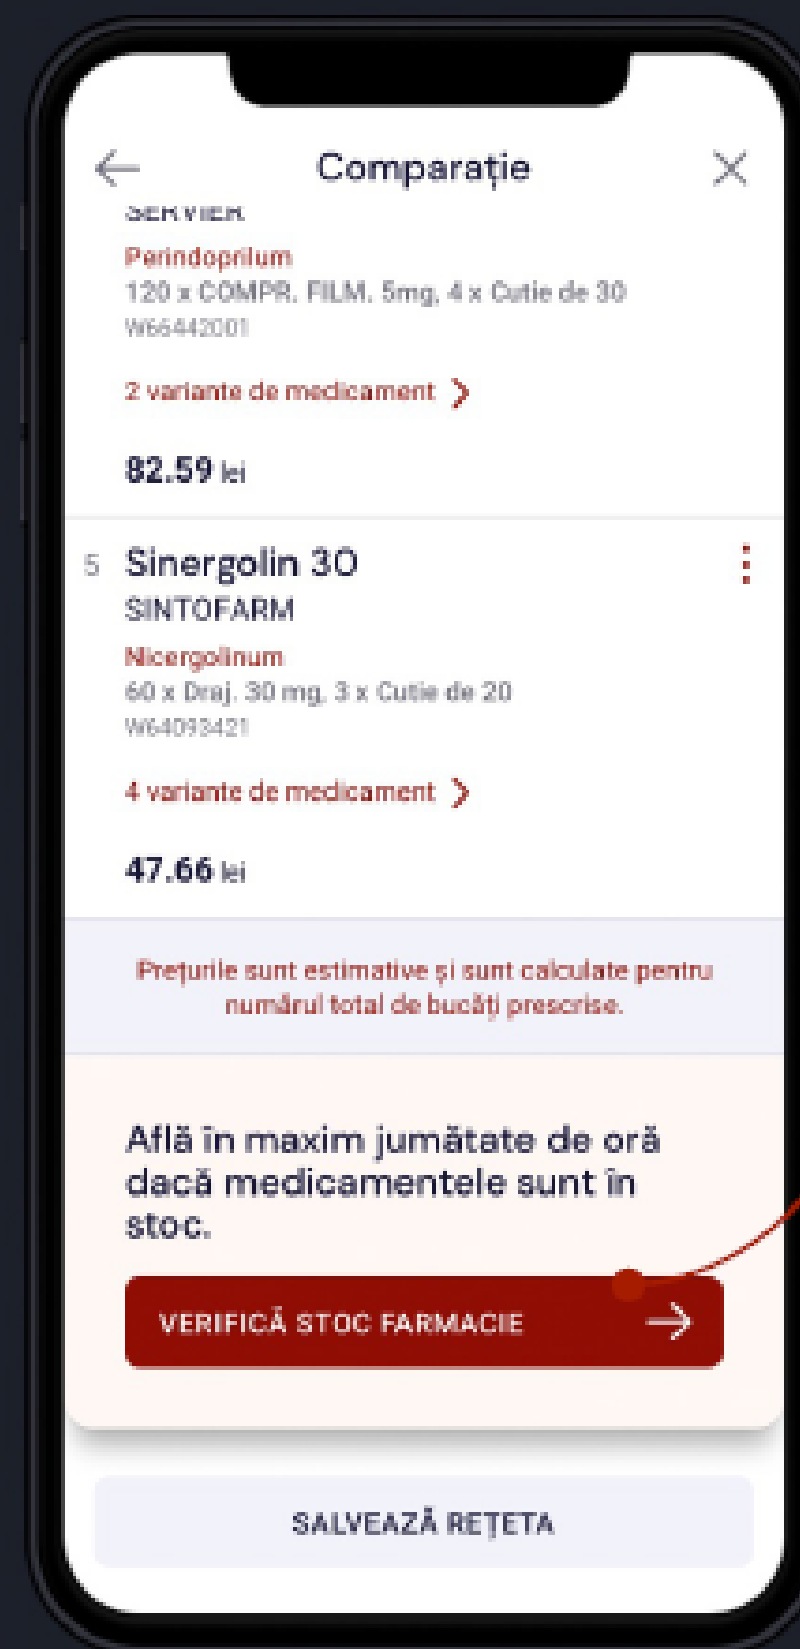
Comparație

SERVIER
Perindoprilum
120 x COMPR. FILM. 5mg, 4 x Cutie de 30
W66442001

2 variante de medicament

82.59 lei

5 Sinergolin 30
SINTOFARM
Nicergolinum
60 x Draj. 30 mg, 3 x Cutie de 20
W64093421

4 variante de medicament

47.66 lei

Prețurile sunt estimative și sunt calculate pentru numărul total de bucăți prescrise.

Află în maxim jumătate de oră dacă medicamentele sunt în stoc.

VERIFICĂ STOC FARMACIE

SALVEAZĂ REȚETA